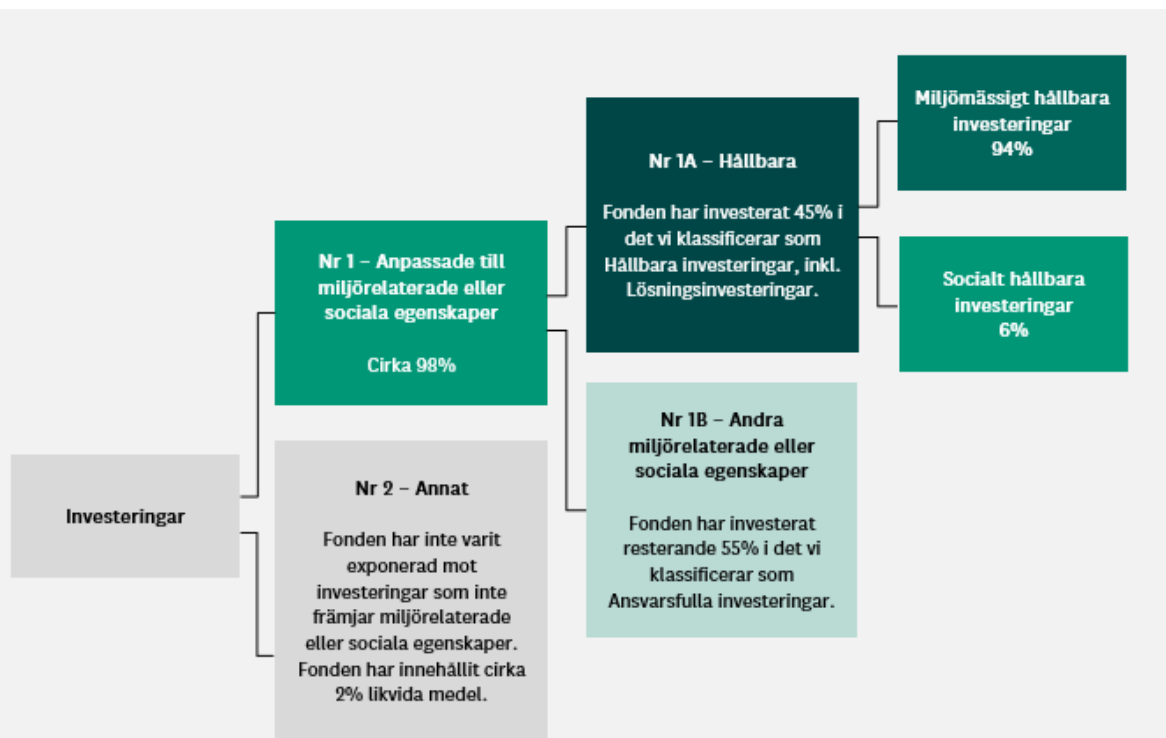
Investeringar

Nr 1 – Anpassade till miljörelaterade eller sociala egenskaper

Cirka 98%

Nr 2 – Annat

Fonden har inte varit exponerad mot investeringar som inte främjar miljörelaterade eller sociala egenskaper. Fonden har innehållit cirka 2% likvida medel.

Nr 1A – Hållbara

Fonden har investerat 45% i det vi klassificerar som Hållbara investeringar, inkl. Lösningsinvesteringar.

Nr 1B – Andra miljörelaterade eller sociala egenskaper

Fonden har investerat resterande 55% i det vi klassificerar som Ansvarsfulla investeringar.

Miljömässigt hållbara investeringar 94%

Socialt hållbara investeringar 6%